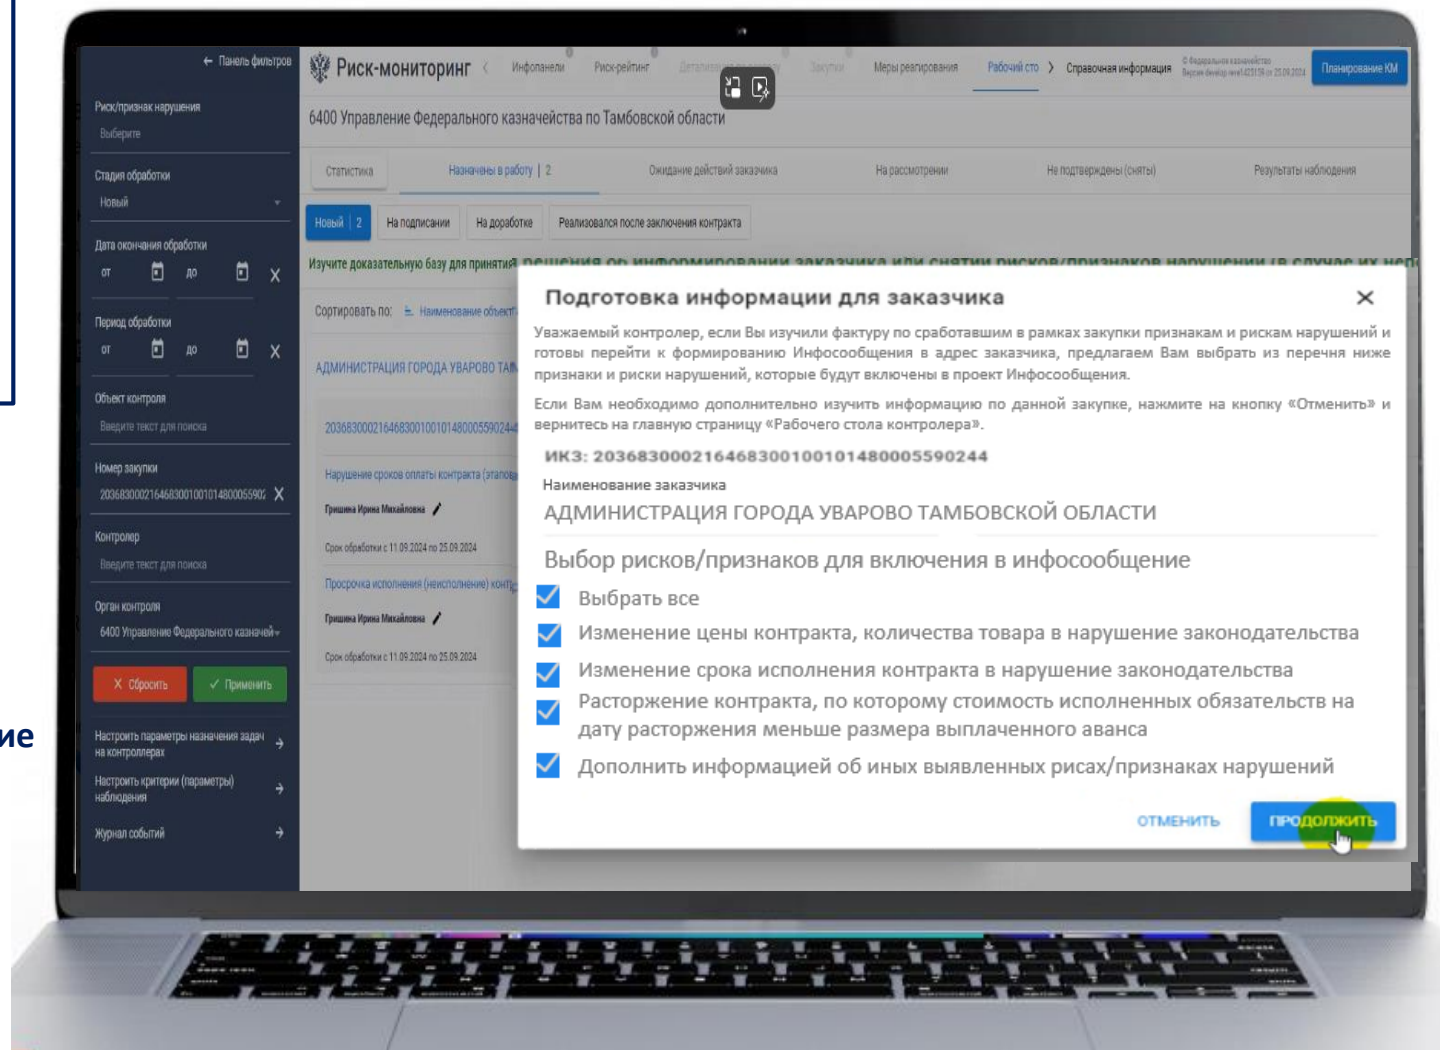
ие

← Панель фильтров

Риск/признак нарушения
Выберите

Стадия обработки
Новый

Дата окончания обработки
от до X

Период обработки
от до X

Объект контроля
Введите текст для поиска

Номер закупки
20368300021646830010010148000559024 X

Контролер
Введите текст для поиска

Орган контроля
6400 Управление Федерального казначей

X Сбросить ✓ Применить

Настроить параметры назначения задач на контролерах

Настроить критерии (параметры) наблюдения

Журнал событий

Риск-мониторинг Инфопанели Риск-рейтинг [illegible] Закупки Меры реагирования Рабочий стол Справочная информация Планирование КМ

6400 Управление Федерального казначейства по Тамбовской области

Статистика | Назначены в работу | 2 | Ожидание действий заказчика | На рассмотрении | Не подтверждены (сняты) | Результаты наблюдения

Новый | 2 | На подписании | На доработке | Реализовался после заключения контракта

Изучите доказательную базу для принятия решения об информировании заказчика или снятии рисков/признаков нарушения (в случае их не

Сортировать по: Наименование объект

АДМИНИСТРАЦИЯ ГОРОДА УВАРОВО ТАМ

20368300021646830010010148000559024

Нарушение сроков оплаты контракта (этапа

Гришина Ирина Михайловна

Срок обработки с 11.09.2024 по 25.09.2024

Просрочка исполнения (неисполнение) конт

Гришина Ирина Михайловна

Срок обработки с 11.09.2024 по 25.09.2024

Подготовка информации для заказчика

Уважаемый контролер, если Вы изучили фактуру по сработавшим в рамках закупки признакам и рискам нарушений и готовы перейти к формированию Инфосообщения в адрес заказчика, предлагаем Вам выбрать из перечня ниже признаки и риски нарушений, которые будут включены в проект Инфосообщения.

Если Вам необходимо дополнительно изучить информацию по данной закупке, нажмите на кнопку «Отменить» и вернитесь на главную страницу «Рабочего стола контролера».

ИКЗ: 203683000216468300100101480005590244

Наименование заказчика
АДМИНИСТРАЦИЯ ГОРОДА УВАРОВО ТАМБОВСКОЙ ОБЛАСТИ

Выбор рисков/признаков для включения в инфосообщение

Выбрать все
Изменение цены контракта, количества товара в нарушение законодательства
Изменение срока исполнения контракта в нарушение законодательства
Расторжение контракта, по которому стоимость исполненных обязательств на дату расторжения меньше размера выплаченного аванса
Дополнить информацией об иных выявленных рисах/признаках нарушений

ОТМЕНИТЬ ПРОДОЛЖИТЬ